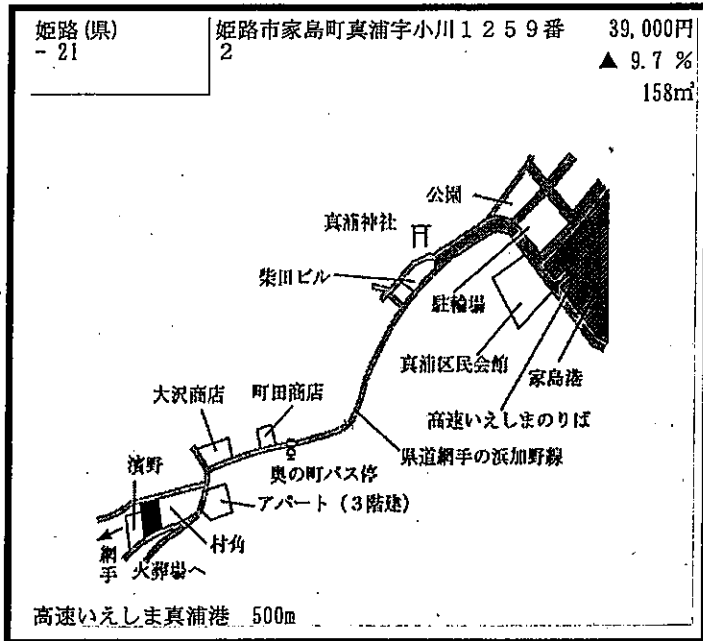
姫路(県)
- 21

姫路市家島町真浦字小川１２５９番２

39,000円
▲ 9.7 %
158㎡

公園
真浦神社
柴田ビル
駐輪場
真浦区民会館
家島港
高速いえしまのりば
大沢商店
町田商店
奥の町バス停
県道網干の浜加野線
濱野
アパート（3階建）
網干
村角
火葬場へ

高速いえしま真浦港　500m